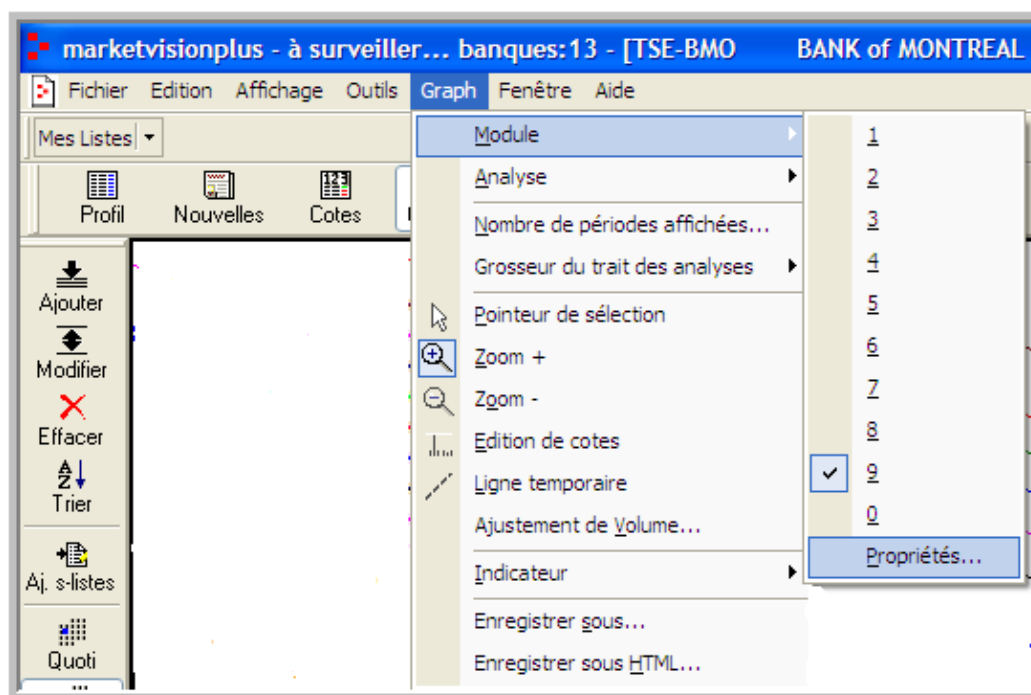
marketvisionplus - à surveiller... banques:13 - [TSE-BMO BANK of MONTREAL

Fichier Edition Affichage Outils Graph Fenêtre Aide

Mes Listes

Profil Nouvelles Cotes

Ajouter
Modifier
Effacer
Trier
Aj. s-listes
Quoti

Module
Analyse
Nombre de périodes affichées...
Grosseur du trait des analyses
Pointeur de sélection
Zoom +
Zoom -
Edition de cotes
Ligne temporaire
Ajustement de Volume...
Indicateur
Enregistrer sous...
Enregistrer sous HTML...

1
2
3
4
5
6
7
8
9
0
Propriétés...